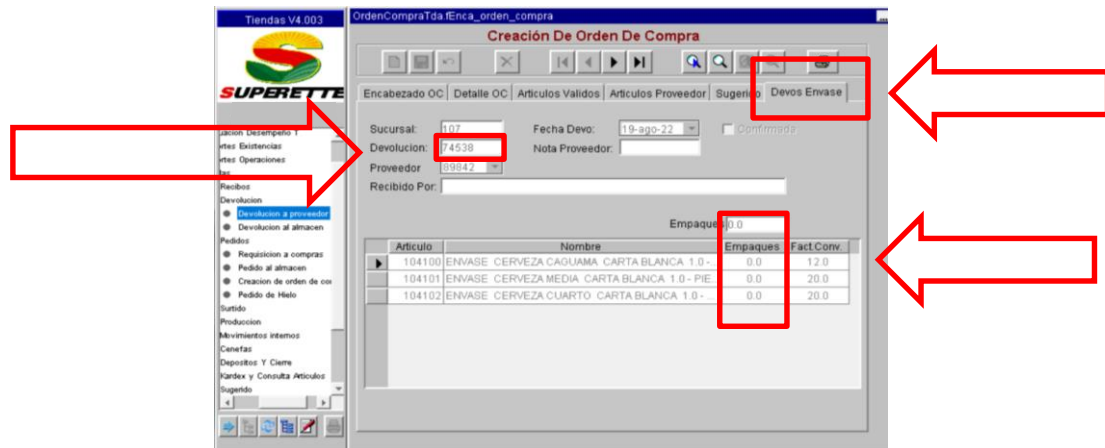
Tiendas V4.003

SUPERETTE

uacion Desempeño T
rtes Existencias
rtes Operaciones
tas
Recibos
Devolucion
Devolucion a proveedor
Devolucion al almacen
Pedidos
Requisicion a compras
Pedido al almacen
Creacion de orden de co
Pedido de Hielo
Surtido
Produccion
Movimientos internos
Cenefas
Depositos Y Cierre
Kardex y Consulta Articulos
Sugerido

OrdenCompraTda.fEnca_orden_compra

Creación De Orden De Compra

Encabezado OC | Detalle OC | Articulos Validos | Articulos Proveedor | Sugerido | Devos Envase

Sucursal: 107
Fecha Devo: 19-ago-22
Confirmada
Devolucion: 74538
Nota Proveedor:
Proveedor 89842
Recibido Por:

Empaques 0.0

| Articulo | Nombre | Empaques | Fact.Conv. |
|---|---|---|---|
| 104100 | ENVASE CERVEZA CAGUAMA CARTA BLANCA 1.0 - | 0.0 | 12.0 |
| 104101 | ENVASE CERVEZA MEDIA CARTA BLANCA 1.0 - PIE | 0.0 | 20.0 |
| 104102 | ENVASE CERVEZA CUARTO CARTA BLANCA 1.0 - | 0.0 | 20.0 |